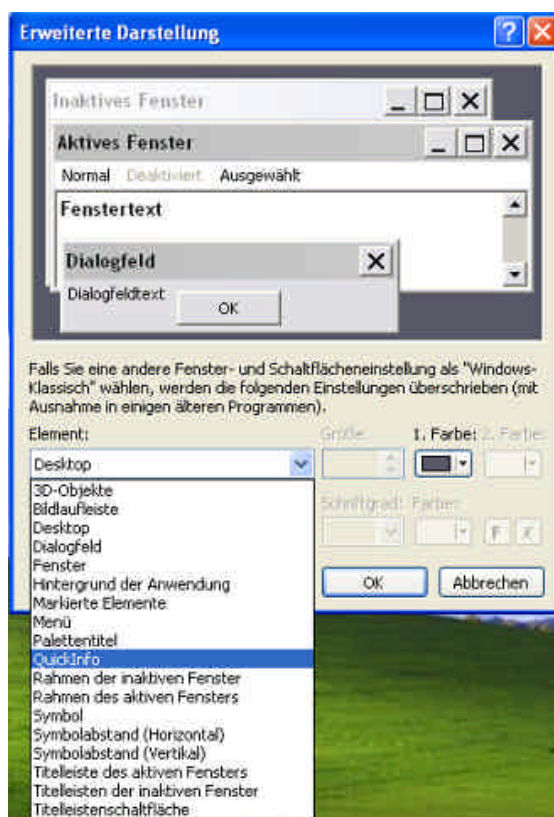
Erweiterte Darstellung

Inaktives Fenster

Aktives Fenster

Normal Deaktiviert Ausgewählt

Fenstertext

Dialogfeld

Dialogfeldtext

OK

Falls Sie eine andere Fenster- und Schaltflächeneinstellung als "Windows-Klassisch" wählen, werden die folgenden Einstellungen überschrieben (mit Ausnahme in einigen älteren Programmen).

Element:

Größe:

1. Farbe:

2. Farbe:

Desktop

Schriftgrad:

Farbe:

F

K

OK

Abbrechen

3D-Objekte
Bildlaufleiste
Desktop
Dialogfeld
Fenster
Hintergrund der Anwendung
Markierte Elemente
Menü
Palettentitel
QuickInfo
Rahmen der inaktiven Fenster
Rahmen des aktiven Fensters
Symbol
Symbolabstand (Horizontal)
Symbolabstand (Vertikal)
Titelleiste des aktiven Fensters
Titelleisten der inaktiven Fenster
Titelleistenschaltfläche